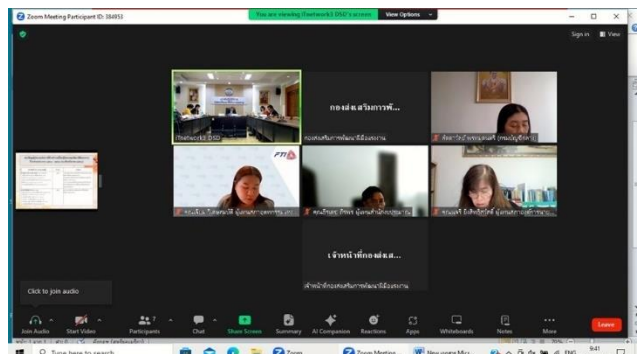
Zoom Meeting Participant ID: 384953

You are viewing Thetwork3 DSD's screen View Options

Sign in View

Thetwork3 DSD

กองส่ง.เสริมการพั...

กองส่งเสริมการพัฒนาฝีมือแรงงาน

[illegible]

FTI

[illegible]

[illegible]

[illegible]

เจ้าหน้าที่กองส่งเส...

เจ้าหน้าที่กองส่งเสริมการพัฒนาฝีมือแรงงาน

Click to join audio

Join Audio

Start Video

Participants

Chat

Share Screen

Summary

AI Companion

Reactions

Apps

Whiteboards

Notes

More

Leave

Type here to search

Zoom

Zoom Meeting

New voice Mic

ENG

9:41